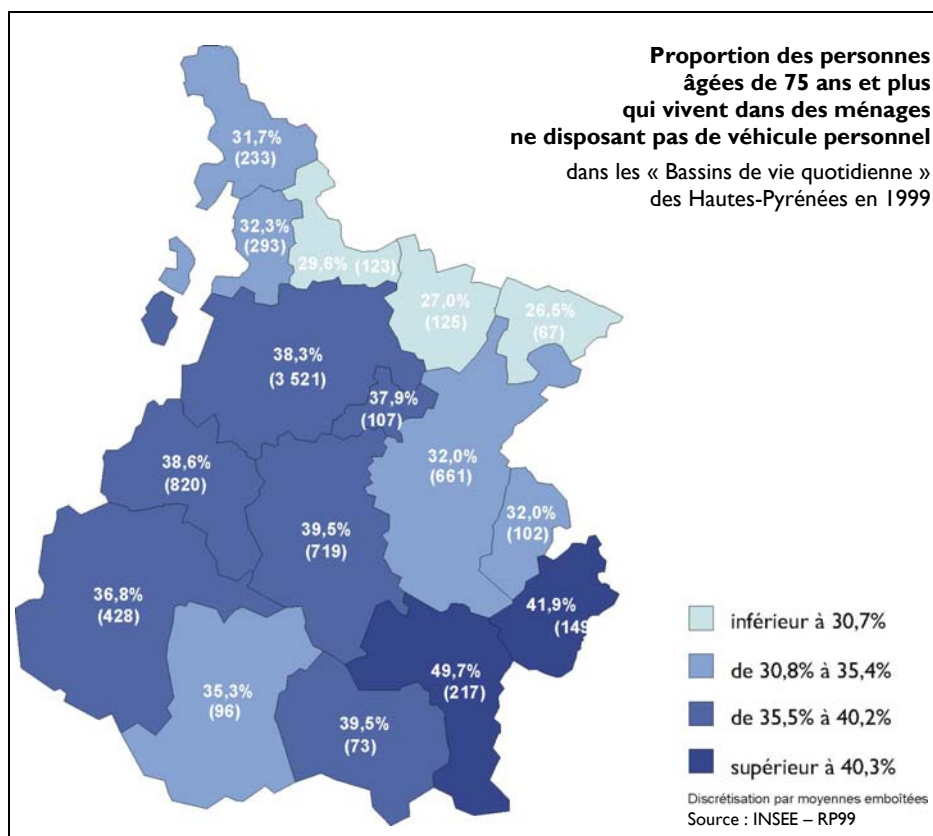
**Proportion des personnes âgées de 75 ans et plus qui vivent dans des ménages ne disposant pas de véhicule personnel**

dans les « Bassins de vie quotidienne » des Hautes-Pyrénées en 1999

31,7% (233)

32,3% (293)

29,6% (123)

27,0% (125)

26,5% (67)

38,3% (3 521)

37,9% (107)

38,6% (820)

32,0% (661)

32,0% (102)

39,5% (719)

36,8% (428)

41,9% (149

49,7% (217)

35,3% (96)

39,5% (73)

inférieur à 30,7%

de 30,8% à 35,4%

de 35,5% à 40,2%

supérieur à 40,3%

Discrétisation par moyennes emboîtées

Source : INSEE – RP99